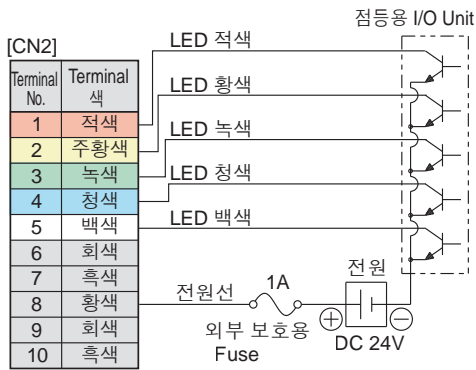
점등용 I/O Unit

[CN2]

| Terminal No. | Terminal 색 |
|---|---|
| 1 | 적색 |
| 2 | 주황색 |
| 3 | 녹색 |
| 4 | 청색 |
| 5 | 백색 |
| 6 | 회색 |
| 7 | 흑색 |
| 8 | 황색 |
| 9 | 회색 |
| 10 | 흑색 |

LED 적색
LED 황색
LED 녹색
LED 청색
LED 백색

전원선
1A
외부 보호용
Fuse
전원
⊕
⊖
DC 24V